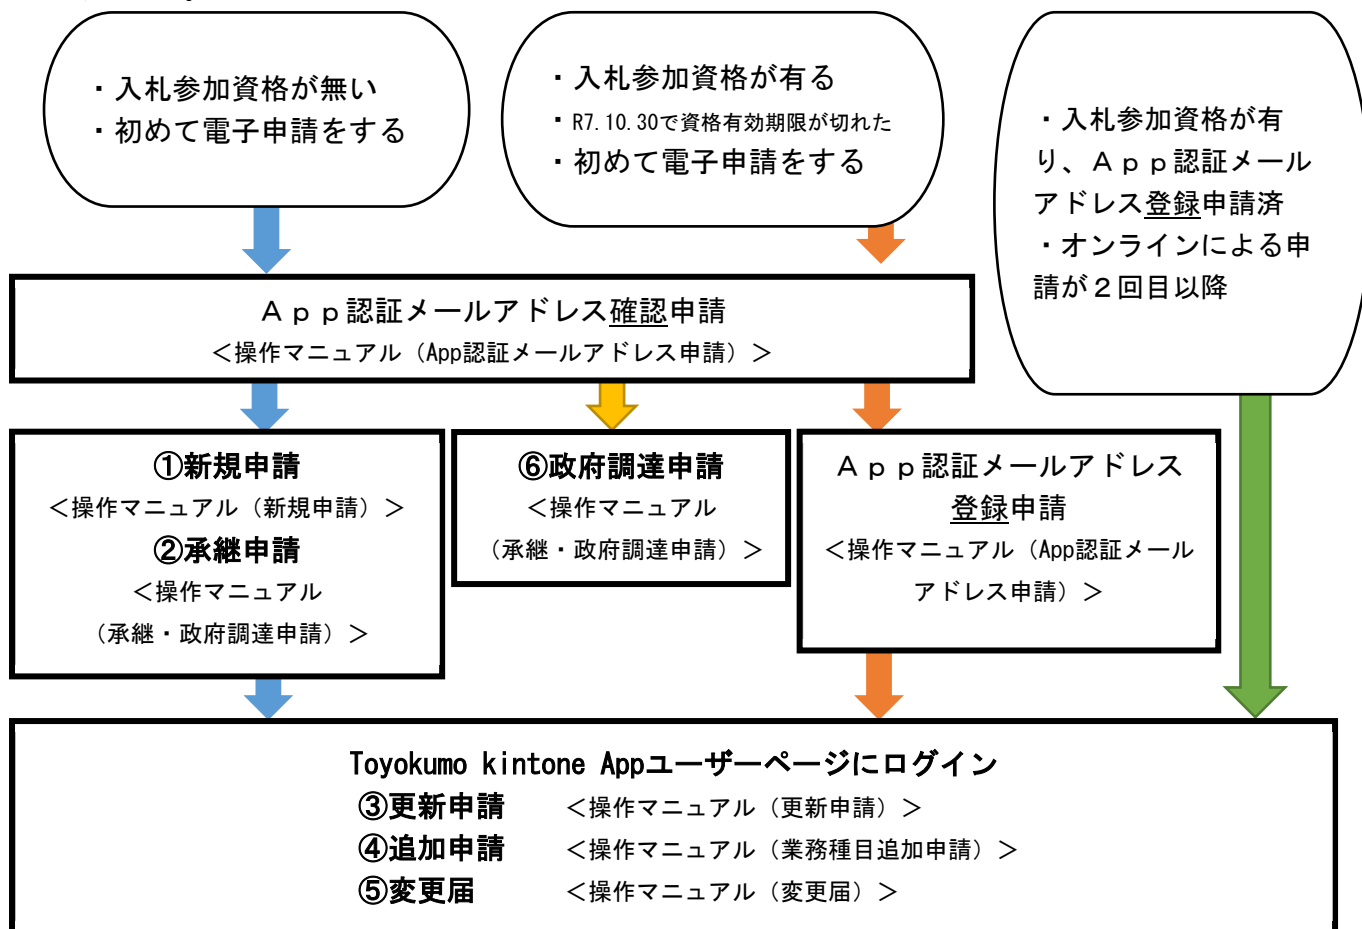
・入札参加資格が無い
・初めて電子申請をする

・入札参加資格が有る
・R7.10.30で資格有効期限が切れた
・初めて電子申請をする

・入札参加資格が有り、Ａｐｐ認証メールアドレス登録申請済
・オンラインによる申請が２回目以降

Ａｐｐ認証メールアドレス確認申請
＜操作マニュアル（App認証メールアドレス申請）＞

①新規申請
＜操作マニュアル（新規申請）＞
②承継申請
＜操作マニュアル（承継・政府調達申請）＞

⑥政府調達申請
＜操作マニュアル（承継・政府調達申請）＞

Ａｐｐ認証メールアドレス登録申請
＜操作マニュアル（App認証メールアドレス申請）＞

Toyokumo kintone Appユーザーページにログイン
③更新申請　＜操作マニュアル（更新申請）＞
④追加申請　＜操作マニュアル（業務種目追加申請）＞
⑤変更届　＜操作マニュアル（変更届）＞